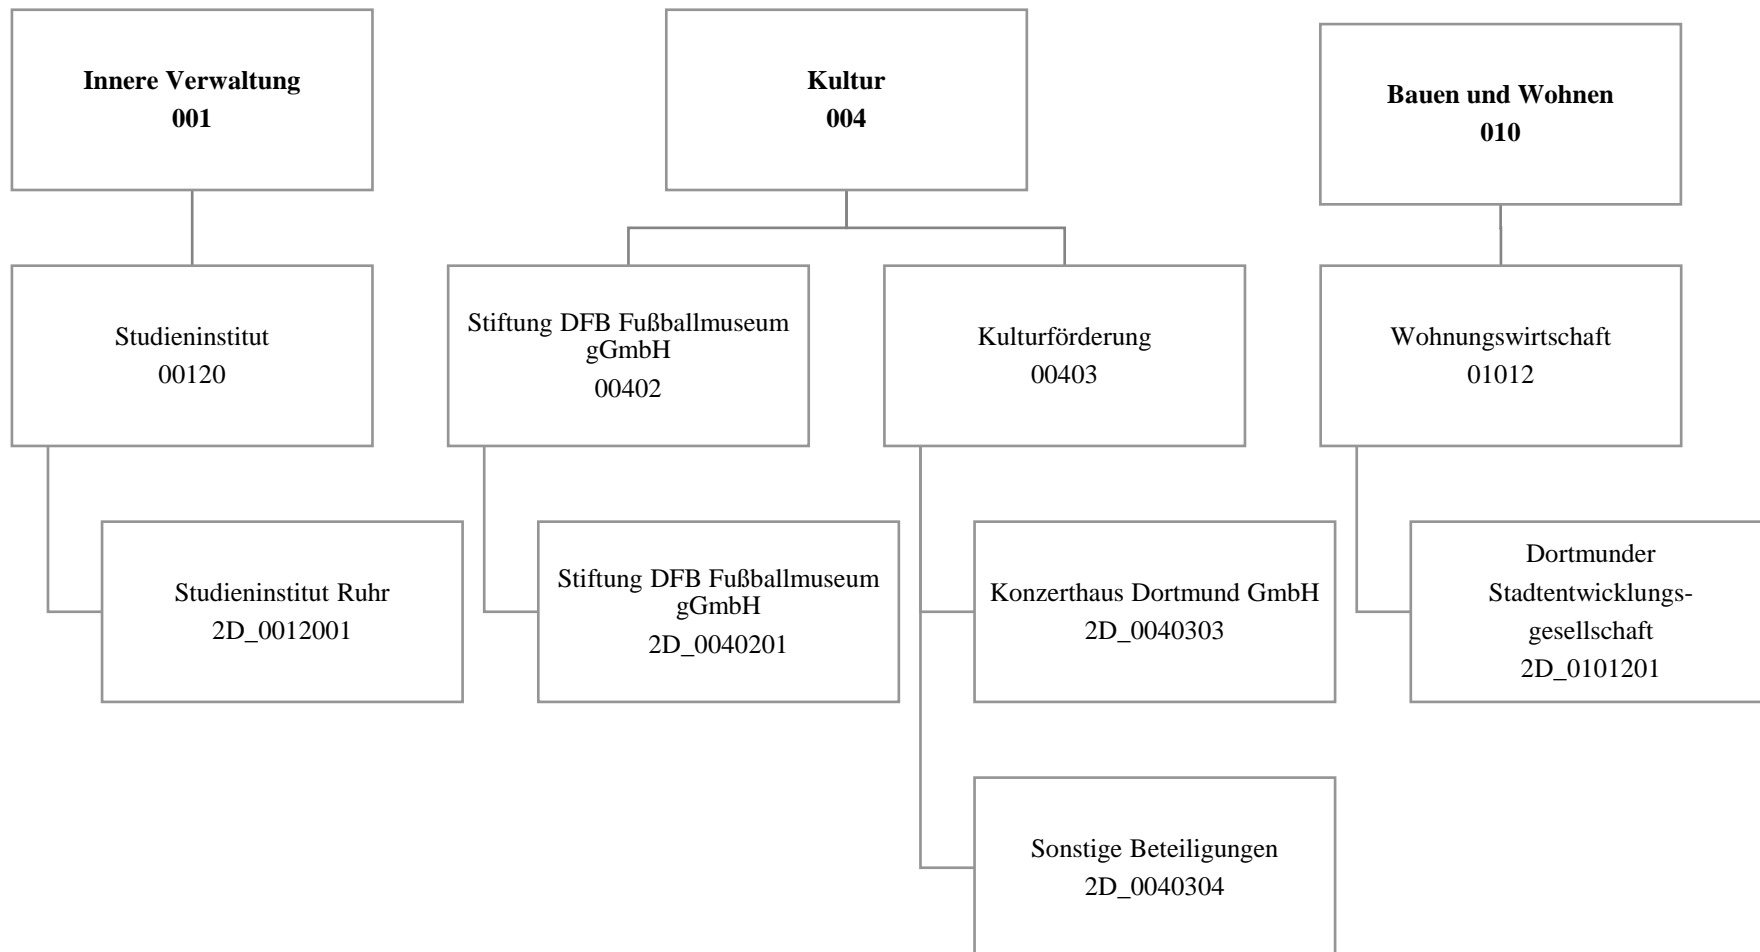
**Innere Verwaltung**
**001**

Studieninstitut
00120

Studieninstitut Ruhr
2D_0012001

**Kultur**
**004**

Stiftung DFB Fußballmuseum gGmbH
00402

Stiftung DFB Fußballmuseum gGmbH
2D_0040201

Kulturförderung
00403

Konzerthaus Dortmund GmbH
2D_0040303

Sonstige Beteiligungen
2D_0040304

**Bauen und Wohnen**
**010**

Wohnungswirtschaft
01012

Dortmunder Stadtentwicklungsgesellschaft
2D_0101201